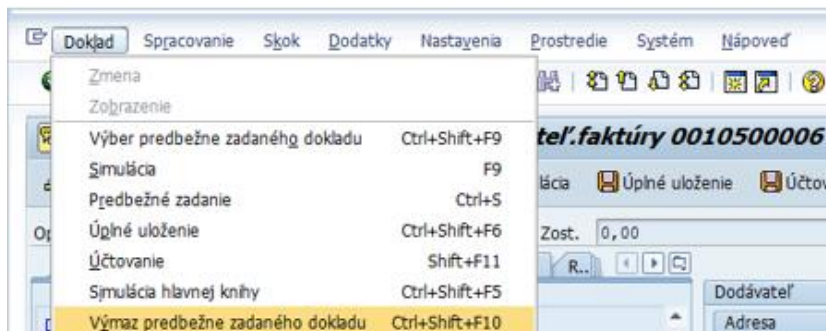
Doklad Spracovanie Skok Dodatky Nastavenia Prostredie Systém Nápoveď

Zmena
Zobrazenie
Výber predbežne zadaného dokladu Ctrl+Shift+F9
Simulácia F9
Predbežné zadanie Ctrl+S
Úplné uloženie Ctrl+Shift+F6
Účtovanie Shift+F11
Simulácia hlavnej knihy Ctrl+Shift+F5
Výmaz predbežne zadaného dokladu Ctrl+Shift+F10

tel'.faktúry 0010500006

lácia Úplné uloženie Účto

Op

Zost. 0,00

R..

Dodávateľ
Adresa